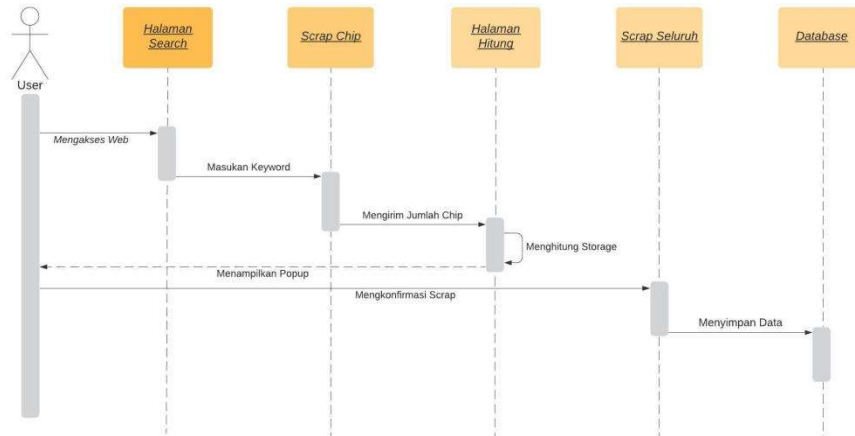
User

Halaman Search

Scrap Chip

Halaman Hitung

Scrap Seluruh

Database

Mengakses Web

Masukan Keyword

Mengirim Jumlah Chip

Menghitung Storage

Menampilkan Popup

Mengkonfirmasi Scrap

Menyimpan Data